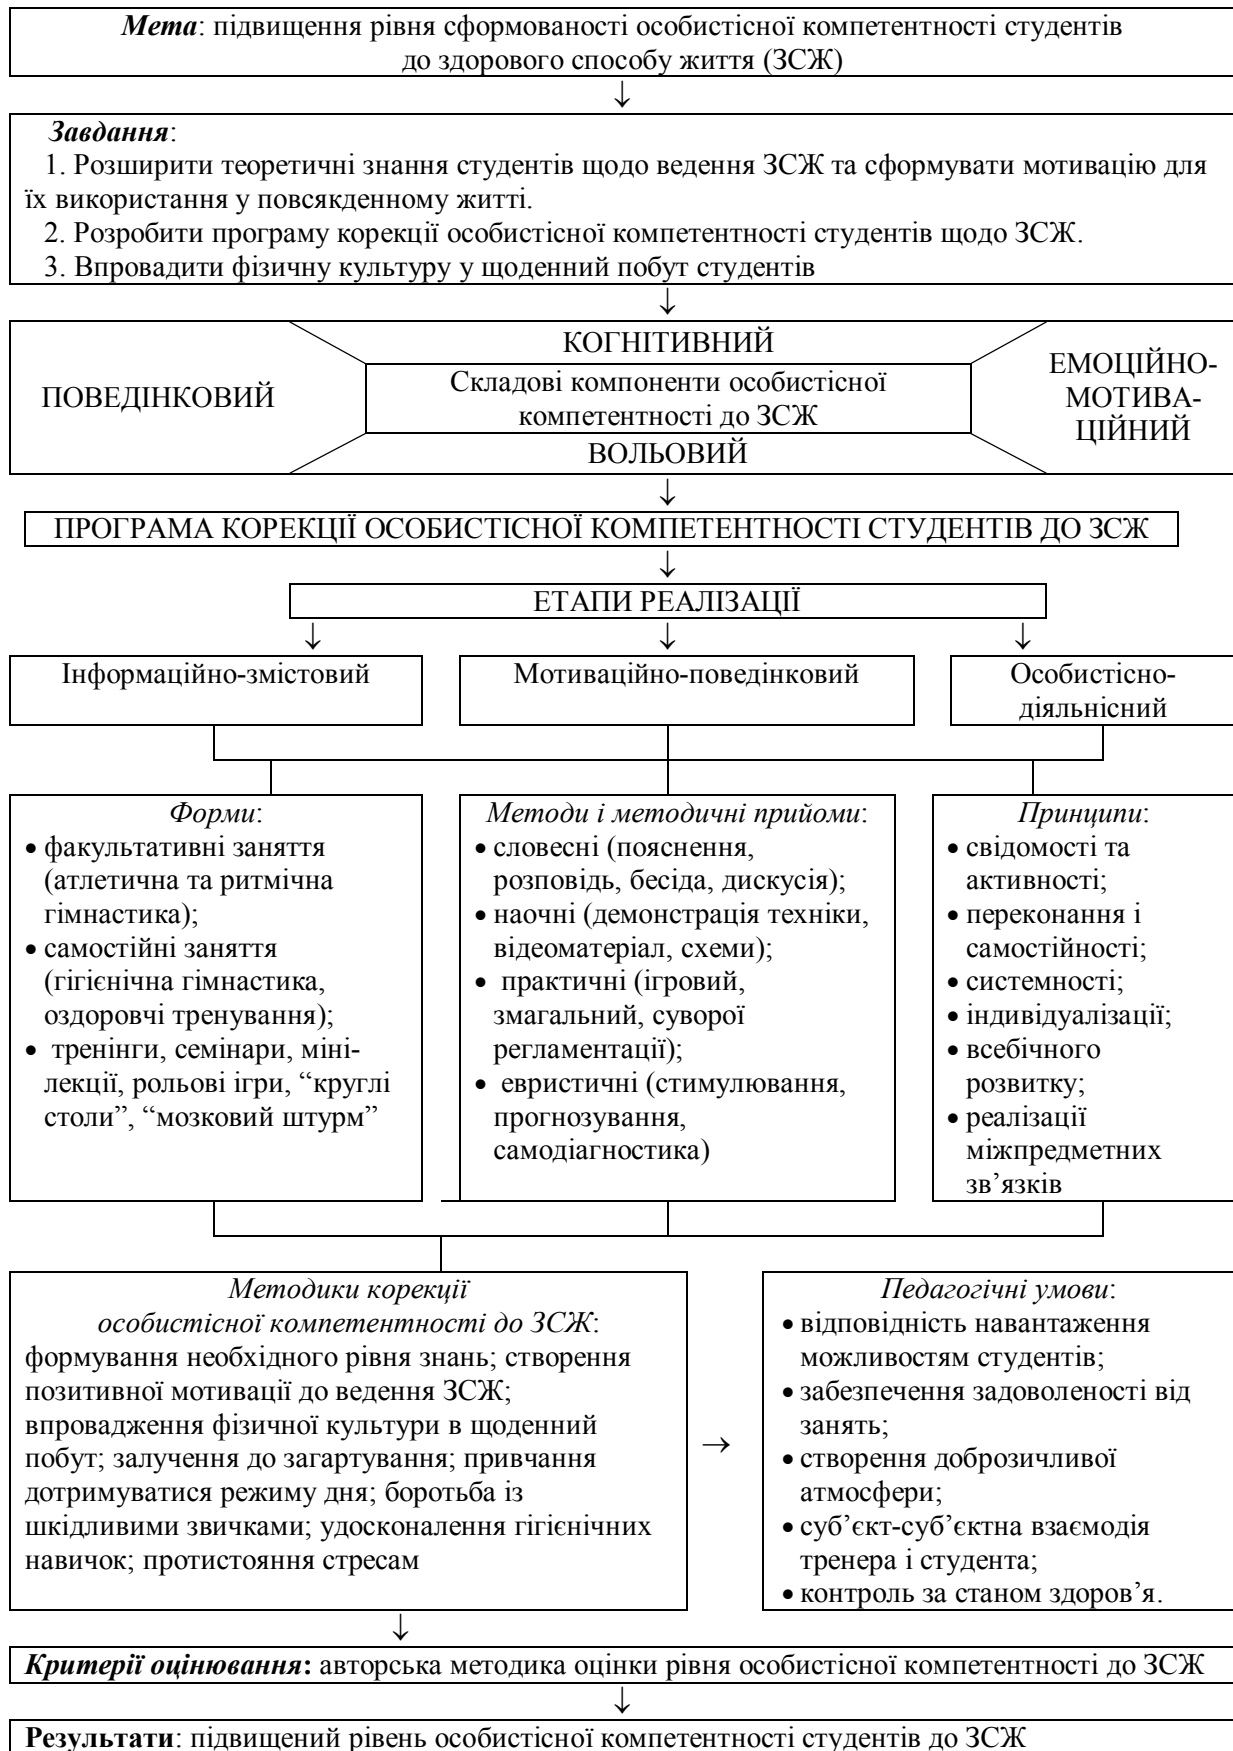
*Мета*: підвищення рівня сформованості особистісної компетентності студентів до здорового способу життя (ЗСЖ)

↓

*Завдання*:
1. Розширити теоретичні знання студентів щодо ведення ЗСЖ та сформувати мотивацію для їх використання у повсякденному житті.
2. Розробити програму корекції особистісної компетентності студентів щодо ЗСЖ.
3. Впровадити фізичну культуру у щоденний побут студентів

↓

КОГНІТИВНИЙ

ПОВЕДІНКОВИЙ

Складові компоненти особистісної компетентності до ЗСЖ

ЕМОЦІЙНО-МОТИВАЦІЙНИЙ

ВОЛЬОВИЙ

↓

ПРОГРАМА КОРЕКЦІЇ ОСОБИСТІСНОЇ КОМПЕТЕНТНОСТІ СТУДЕНТІВ ДО ЗСЖ

↓

ЕТАПИ РЕАЛІЗАЦІЇ

↓ ↓ ↓

Інформаційно-змістовий

Мотиваційно-поведінковий

Особистісно-діяльнісний

*Форми*:
• факультативні заняття (атлетична та ритмічна гімнастика);
• самостійні заняття (гігієнічна гімнастика, оздоровчі тренування);
• тренінги, семінари, міні-лекції, рольові ігри, “круглі столи”, “мозковий штурм”

*Методи і методичні прийоми*:
• словесні (пояснення, розповідь, бесіда, дискусія);
• наочні (демонстрація техніки, відеоматеріал, схеми);
• практичні (ігровий, змагальний, суворої регламентації);
• евристичні (стимулювання, прогнозування, самодіагностика)

*Принципи*:
• свідомості та активності;
• переконання і самостійності;
• системності;
• індивідуалізації;
• всебічного розвитку;
• реалізації міжпредметних зв’язків

*Методики корекції особистісної компетентності до ЗСЖ*:
формування необхідного рівня знань; створення позитивної мотивації до ведення ЗСЖ; впровадження фізичної культури в щоденний побут; залучення до загартування; привчання дотримуватися режиму дня; боротьба із шкідливими звичками; удосконалення гігієнічних навичок; протистояння стресам

→

*Педагогічні умови*:
• відповідність навантаження можливостям студентів;
• забезпечення задоволеності від занять;
• створення доброзичливої атмосфери;
• суб’єкт-суб’єктна взаємодія тренера і студента;
• контроль за станом здоров’я.

↓

***Критерії оцінювання*:** авторська методика оцінки рівня особистісної компетентності до ЗСЖ

↓

**Результати**: підвищений рівень особистісної компетентності студентів до ЗСЖ